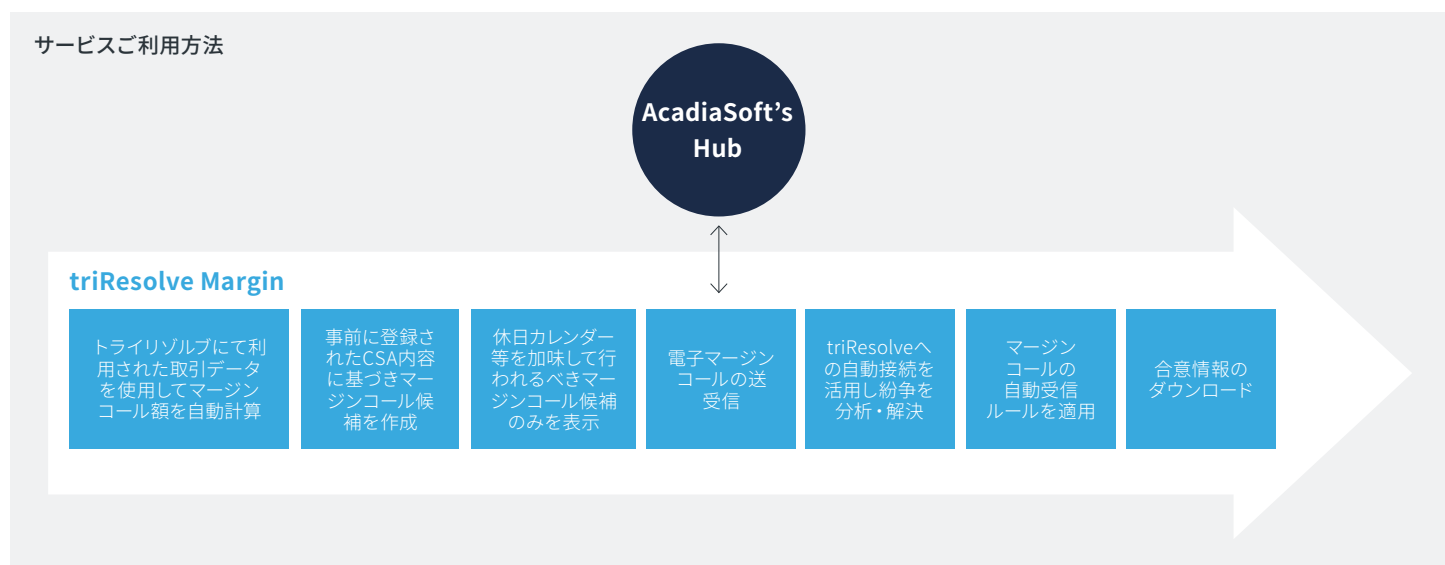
サービスご利用方法

AcadiaSoft's Hub

triResolve Margin

トライリゾルブにて利用された取引データを使用してマージンコール額を自動計算

事前に登録されたCSA内容に基づきマージンコール候補を作成

休日カレンダー等を加味して行われるべきマージンコール候補のみを表示

電子マージンコールの送受信

triResolveへの自動接続を活用し紛争を分析・解決

マージンコールの自動受信ルールを適用

合意情報のダウンロード